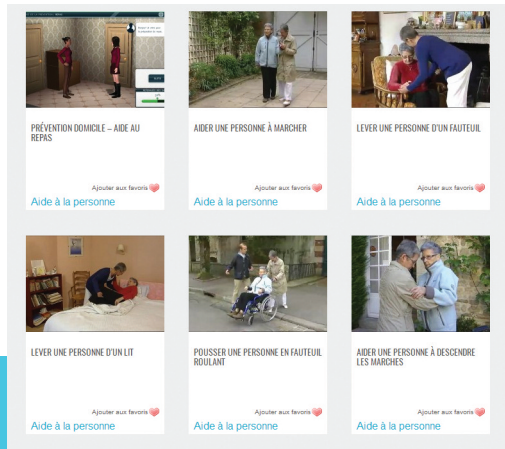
PRÉVENTION DOMICILE – AIDE AU REPAS

Ajouter aux favoris

Aide à la personne

AIDER UNE PERSONNE À MARCHER

Ajouter aux favoris

Aide à la personne

LEVER UNE PERSONNE D'UN FAUTEUIL

Ajouter aux favoris

Aide à la personne

LEVER UNE PERSONNE D'UN LIT

Ajouter aux favoris

Aide à la personne

POUSSER UNE PERSONNE EN FAUTEUIL ROULANT

Ajouter aux favoris

Aide à la personne

AIDER UNE PERSONNE À DESCENDRE LES MARCHES

Ajouter aux favoris

Aide à la personne